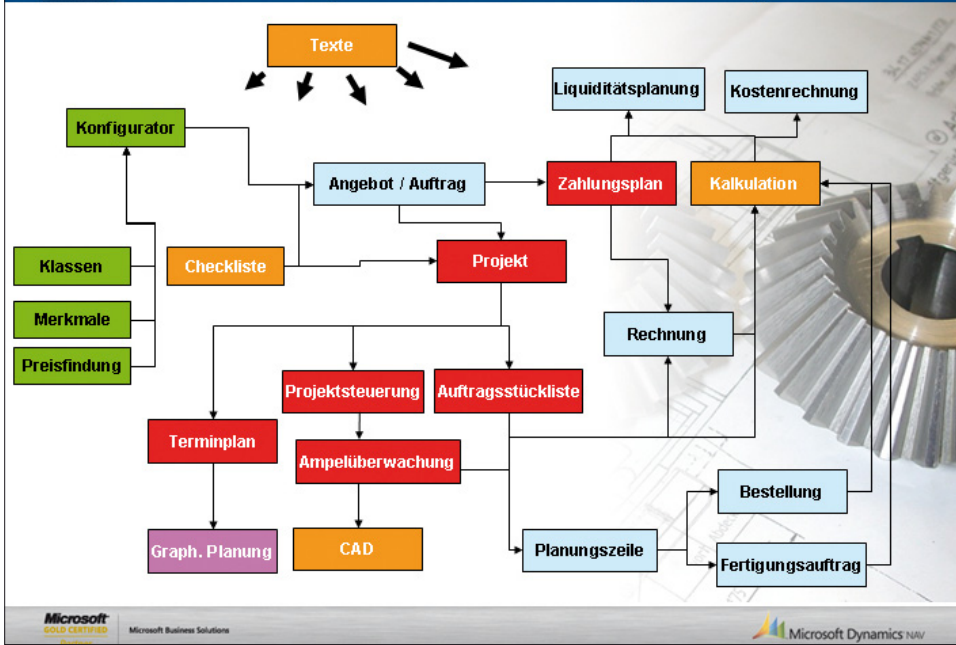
Texte

Liquiditätsplanung

Kostenrechnung

Konfigurator

Angebot / Auftrag

Zahlungsplan

Kalkulation

Klassen

Checkliste

Projekt

Merkmale

Rechnung

Preisfindung

Projektsteuerung

Auftragsstückliste

Terminplan

Ampelüberwachung

Bestellung

Graph. Planung

CAD

Planungszeile

Fertigungsauftrag

Microsoft GOLD CERTIFIED Partner

Microsoft Business Solutions

Microsoft Dynamics NAV